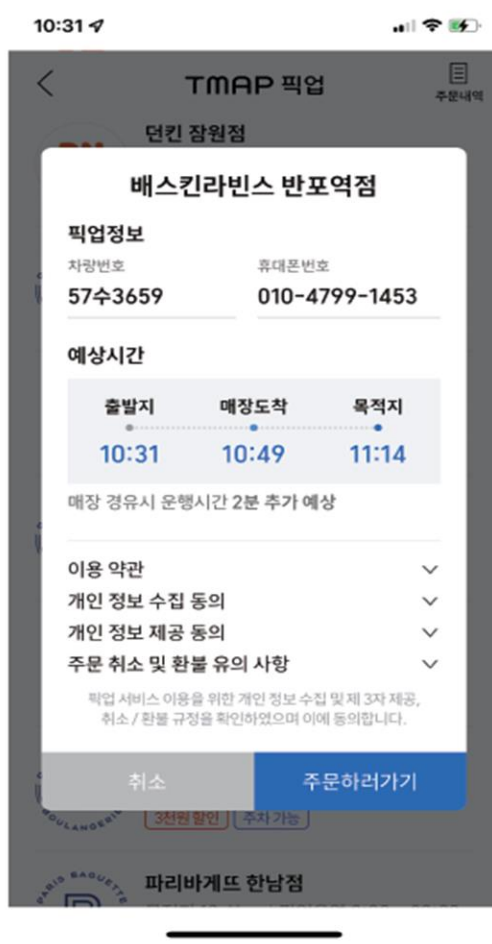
10:31

TMAP 픽업

주문내역

던킨 잠원점

배스킨라빈스 반포역점

픽업정보

차량번호

57수3659

휴대폰번호

010-4799-1453

예상시간

출발지

10:31

매장도착

10:49

목적지

11:14

매장 경유시 운행시간 2분 추가 예상

이용 약관

개인 정보 수집 동의

개인 정보 제공 동의

주문 취소 및 환불 유의 사항

픽업 서비스 이용을 위한 개인 정보 수집 및 제 3자 제공, 취소 / 환불 규정을 확인하였으며 이에 동의합니다.

취소

주문하러가기

3천원 할인

주차 가능

BOULANGERIE

PARIS BAGUETTE

파리바게뜨 한남점